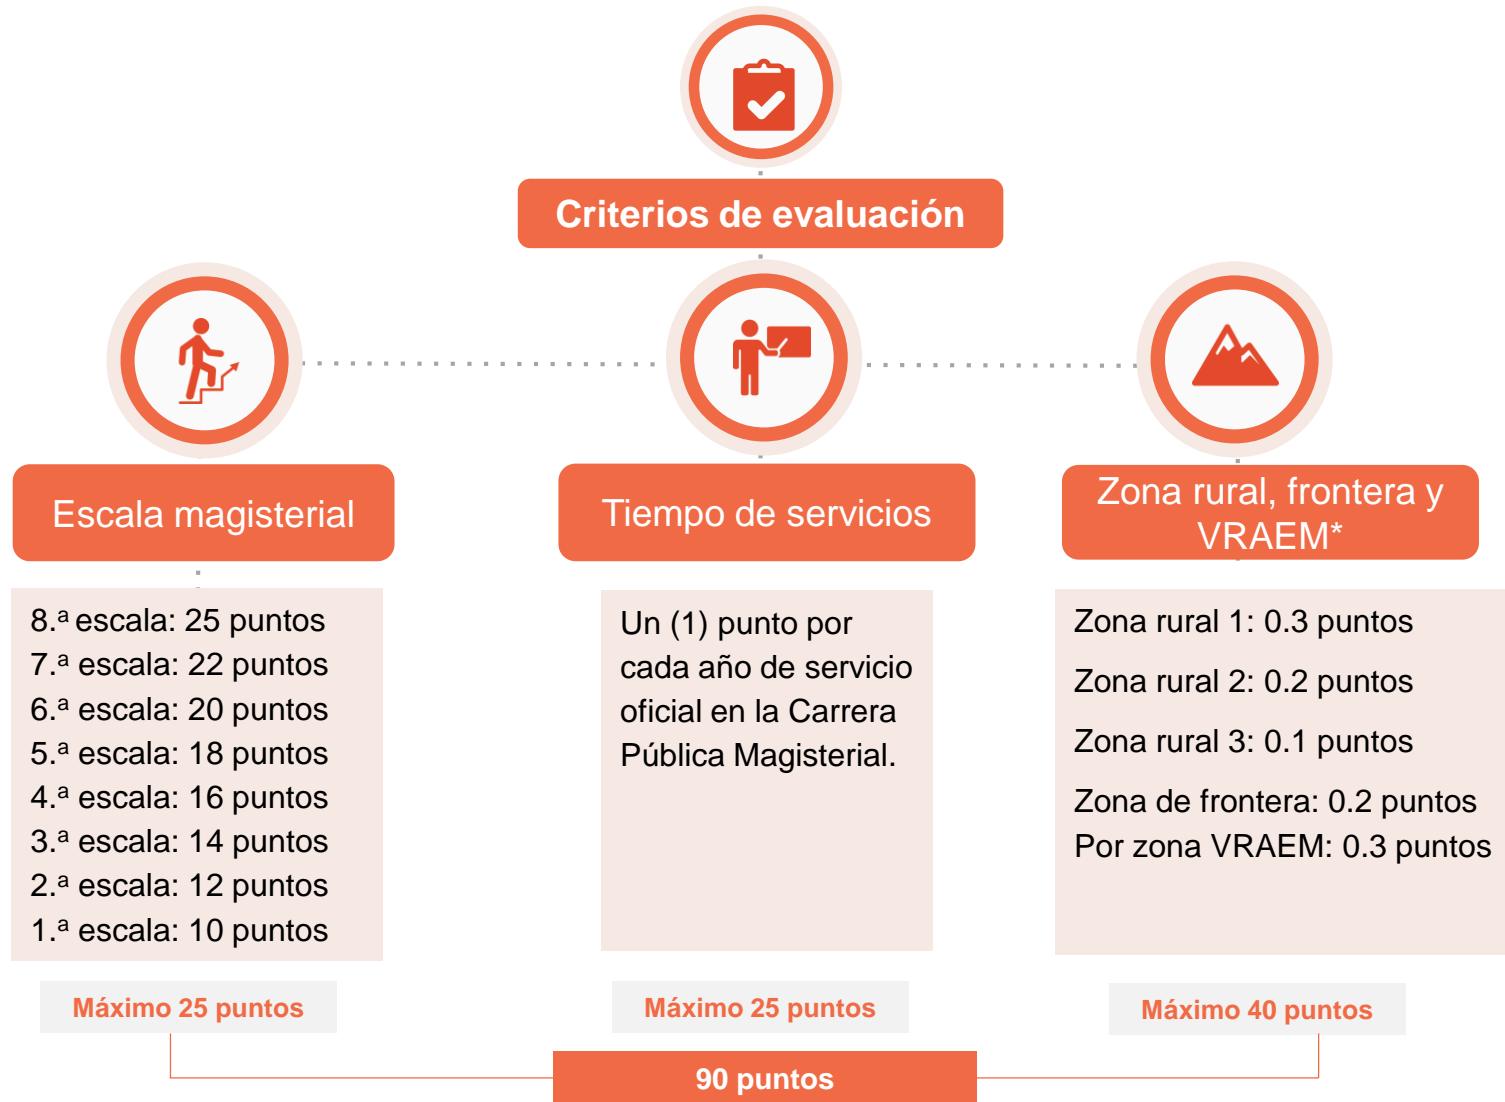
Criterios de evaluación

Escala magisterial

8.ª escala: 25 puntos
7.ª escala: 22 puntos
6.ª escala: 20 puntos
5.ª escala: 18 puntos
4.ª escala: 16 puntos
3.ª escala: 14 puntos
2.ª escala: 12 puntos
1.ª escala: 10 puntos

Máximo 25 puntos

Tiempo de servicios

Un (1) punto por cada año de servicio oficial en la Carrera Pública Magisterial.

Máximo 25 puntos

Zona rural, frontera y VRAEM*

Zona rural 1: 0.3 puntos
Zona rural 2: 0.2 puntos
Zona rural 3: 0.1 puntos
Zona de frontera: 0.2 puntos
Por zona VRAEM: 0.3 puntos

Máximo 40 puntos

90 puntos